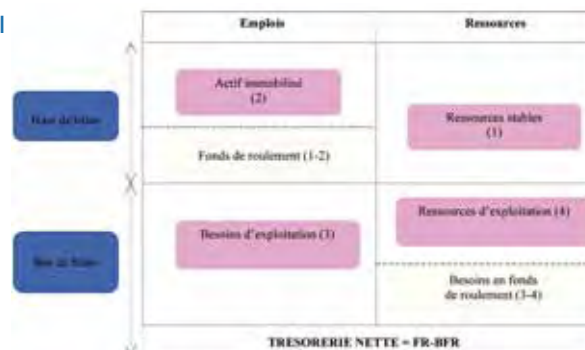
| | Emplois | Ressources |
|---|---|---|
| Haut de bilan | Actif immobilisé (2) | Ressources stables (1) |
| | Fonds de roulement (1-2) | |
| Bas de bilan | Besoins d'exploitation (3) | Ressources d'exploitation (4) |
| | | Besoins en fonds de roulement (3-4) |

TRESORERIE NETTE = FR-BFR